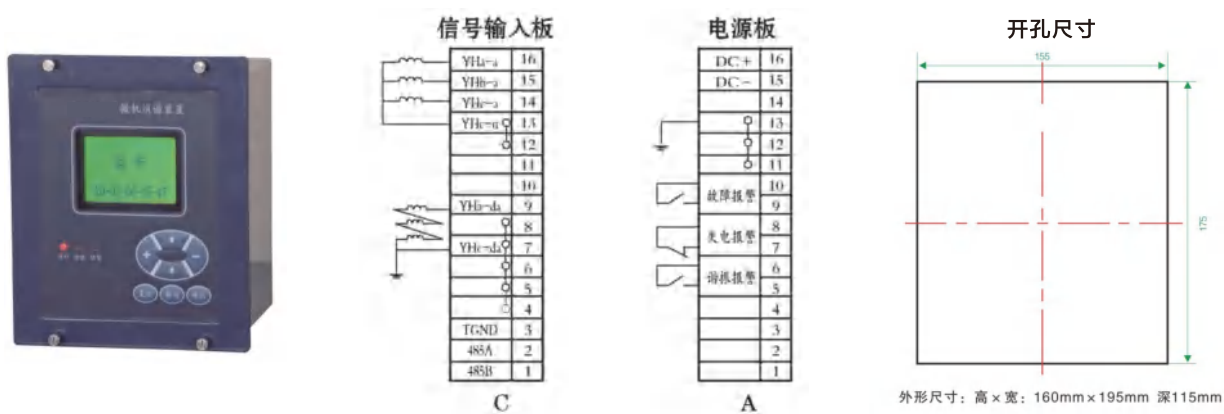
微机消谐装置

正常

信号输入板

| YHa-a | 16 |
|---|---|
| YHb-a | 15 |
| YHc-a | 14 |
| YHs-u | 13 |
|  | 12 |
|  | 11 |
|  | 10 |
| YHa-da | 9 |
|  | 8 |
| YHc-da | 7 |
|  | 6 |
|  | 5 |
|  | 4 |
| TGND | 3 |
| 485A | 2 |
| 485B | 1 |

C

电源板

| DC+ | 16 |
|---|---|
| DC- | 15 |
|  | 14 |
|  | 13 |
|  | 12 |
|  | 11 |
| 故障报警 | 10 |
|  | 9 |
| 失电报警 | 8 |
|  | 7 |
| 谐振报警 | 6 |
|  | 5 |
|  | 4 |
|  | 3 |
|  | 2 |
|  | 1 |

A

开孔尺寸

155

175

外形尺寸：高×宽：160mm×195mm 深115mm